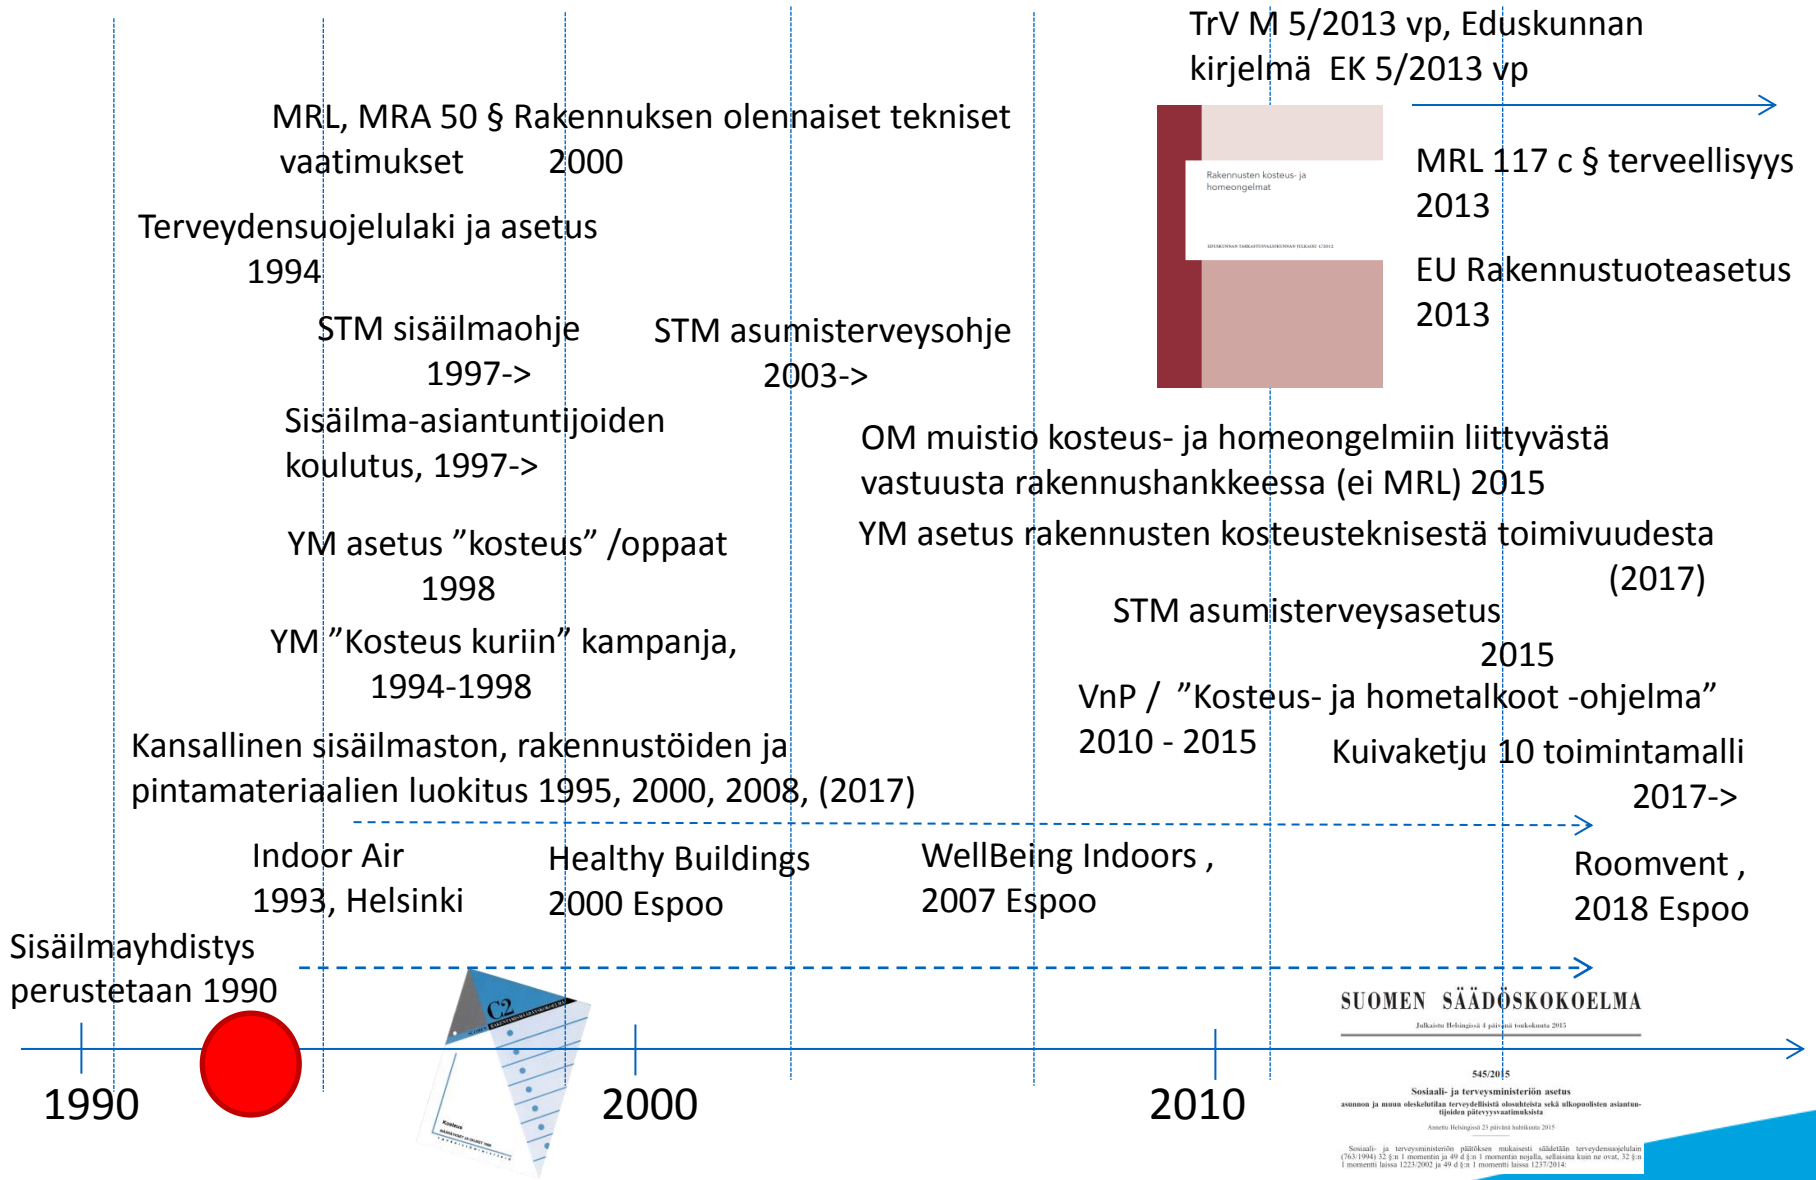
TrV M 5/2013 vp, Eduskunnan kirjelmä EK 5/2013 vp

MRL, MRA 50 § Rakennuksen olennaiset tekniset vaatimukset 2000

Rakennusten kosteus- ja homeongelmat

MRL 117 c § terveellisyys 2013

Terveydensuojelulaki ja asetus 1994

EU Rakennustuoteasetus 2013

STM sisäilmaohje 1997->

STM asumisterveysohje 2003->

Sisäilma-asiantuntijoiden koulutus, 1997->

OM muistio kosteus- ja homeongelmiin liittyvästä vastuusta rakennushankkeessa (ei MRL) 2015

YM asetus ”kosteus” /oppaat 1998

YM asetus rakennusten kosteusteknisestä toimivuudesta (2017)

STM asumisterveysasetus 2015

YM ”Kosteus kuriin” kampanja, 1994-1998

VnP / ”Kosteus- ja hometalkoot -ohjelma” 2010 - 2015

Kansallinen sisäilmaston, rakennustöiden ja pintamateriaalien luokitus 1995, 2000, 2008, (2017)

Kuivaketju 10 toimintamalli 2017->

Indoor Air 1993, Helsinki

Healthy Buildings 2000 Espoo

WellBeing Indoors , 2007 Espoo

Roomvent , 2018 Espoo

Sisäilmayhdistys perustetaan 1990

C2

Kosteus

SUOMEN SÄÄDÖSKOKOELMA

545/2015

Sosiaali- ja terveysministeriön asetus

1990

2000

2010